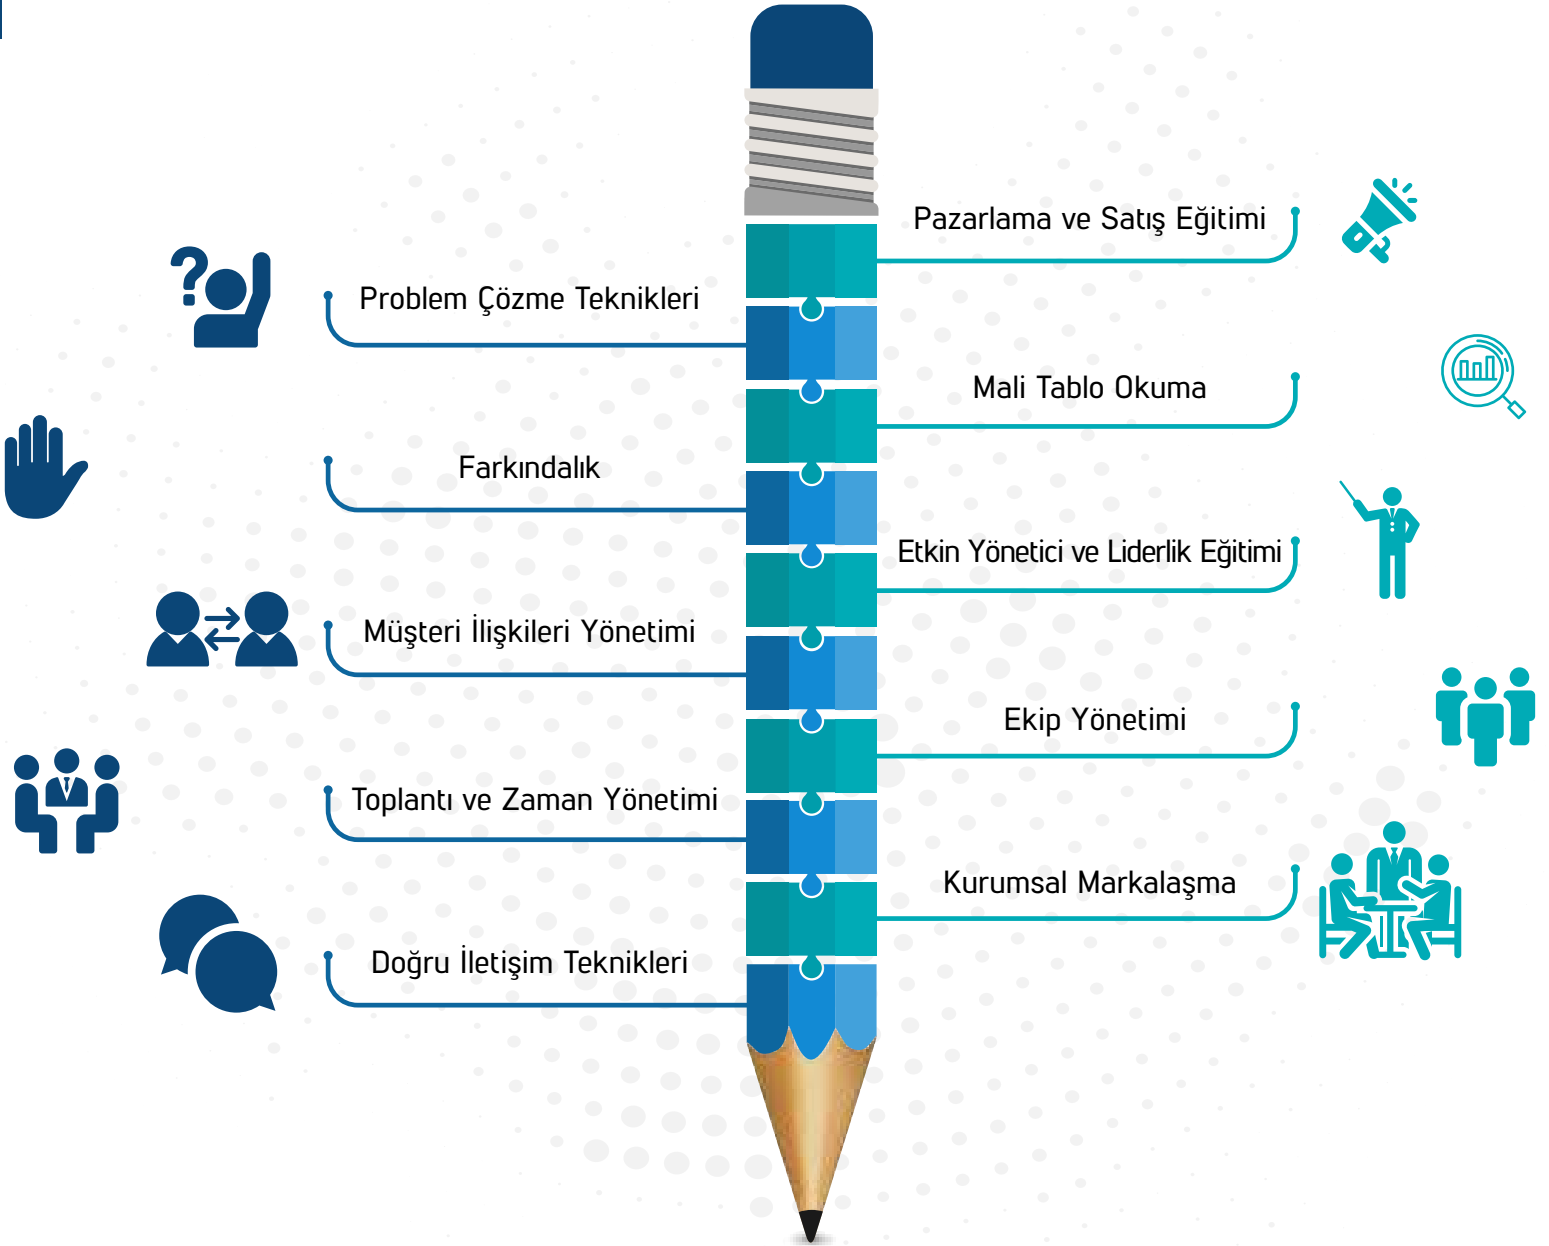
Pazarlama ve Satış Eğitimi

Problem Çözme Teknikleri

Mali Tablo Okuma

Farkındalık

Etkin Yönetici ve Liderlik Eğitimi

Müşteri İlişkileri Yönetimi

Ekip Yönetimi

Toplantı ve Zaman Yönetimi

Kurumsal Markalaşma

Doğru İletişim Teknikleri